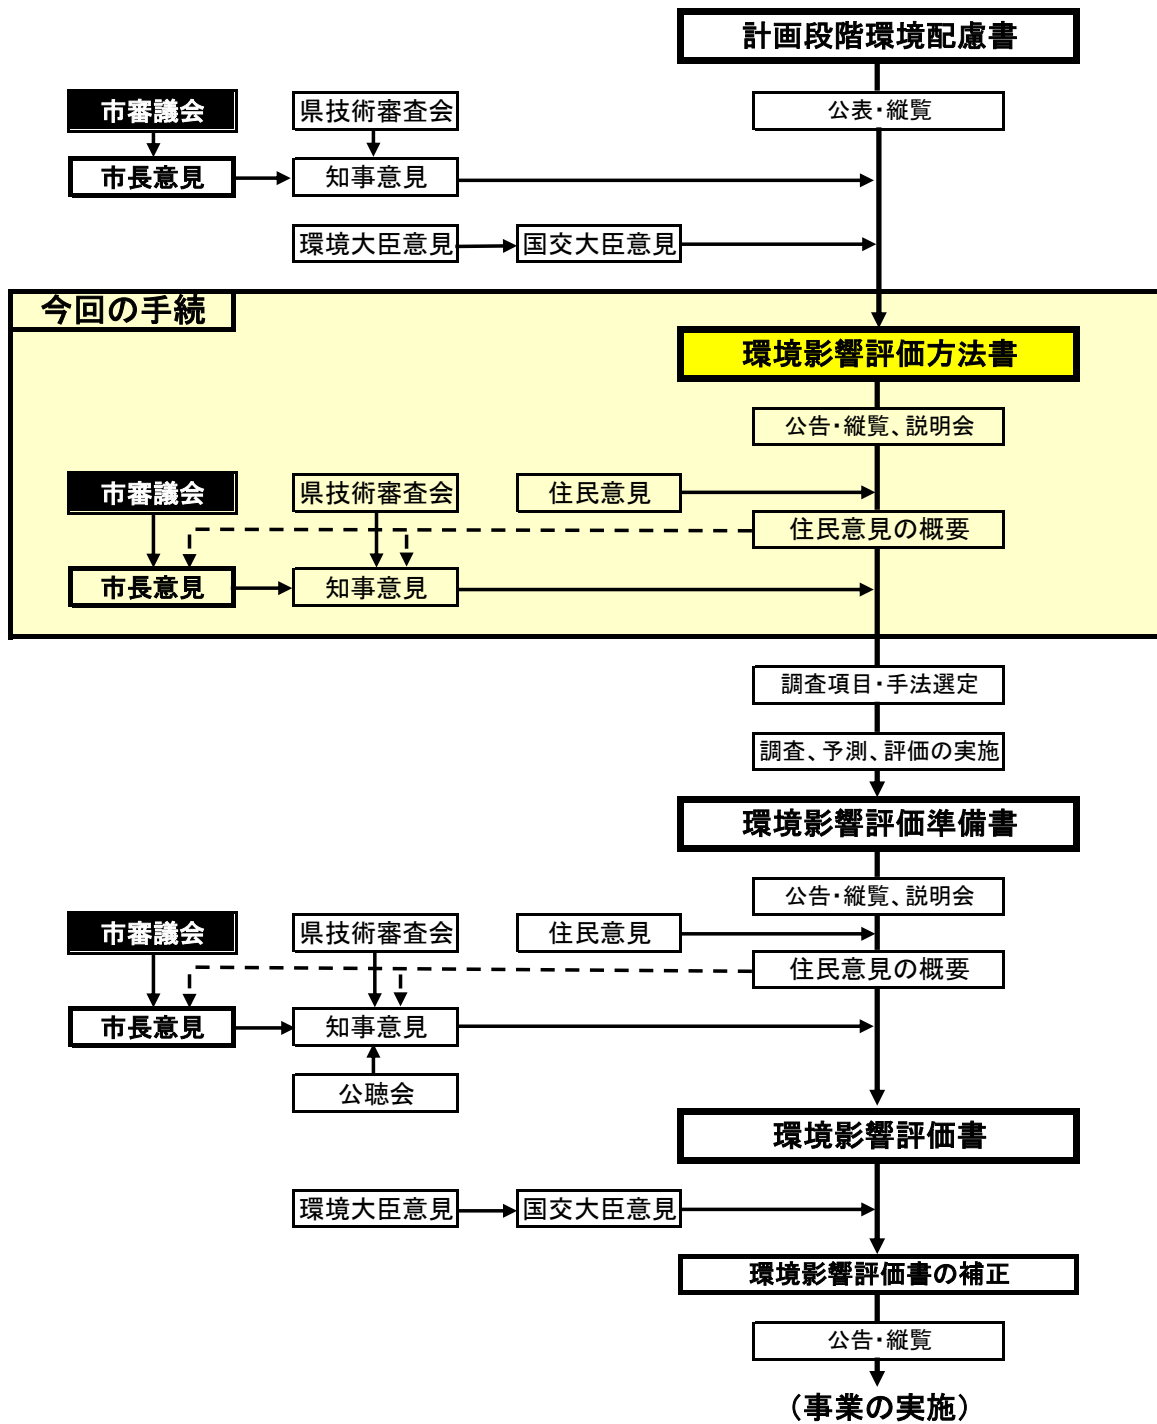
計画段階環境配慮書

公表・縦覧

市審議会

県技術審査会

市長意見

知事意見

環境大臣意見

国交大臣意見

今回の手続

環境影響評価方法書

公告・縦覧、説明会

市審議会

県技術審査会

住民意見

住民意見の概要

市長意見

知事意見

調査項目・手法選定

調査、予測、評価の実施

環境影響評価準備書

公告・縦覧、説明会

市審議会

県技術審査会

住民意見

住民意見の概要

市長意見

知事意見

公聴会

環境影響評価書

環境大臣意見

国交大臣意見

環境影響評価書の補正

公告・縦覧

（事業の実施）